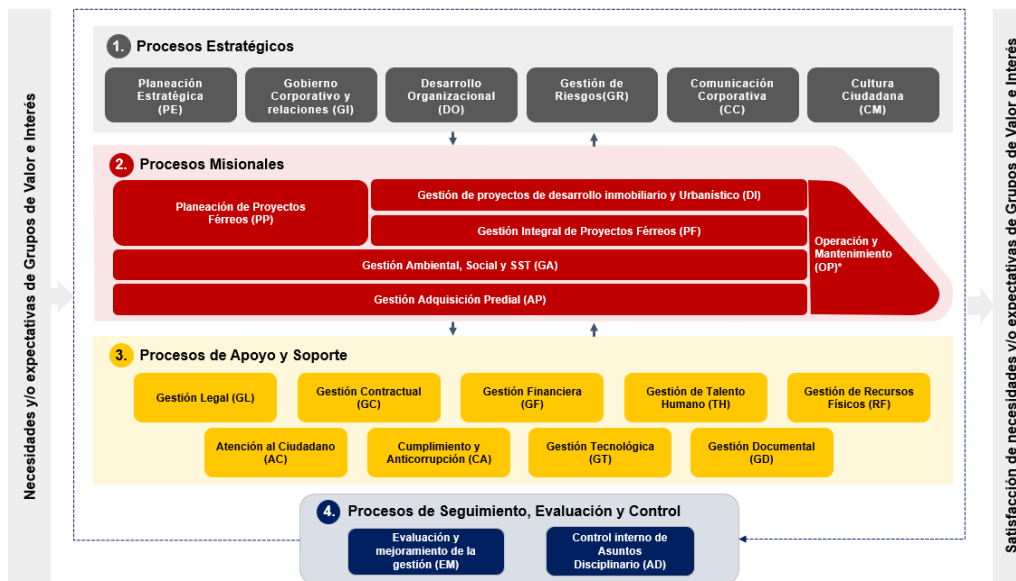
Necesidades y/o expectativas de Grupos de Valor e Interés

1. Procesos Estratégicos

Planeación Estratégica (PE)

Gobierno Corporativo y relaciones (GI)

Desarrollo Organizacional (DO)

Gestión de Riesgos(GR)

Comunicación Corporativa (CC)

Cultura Ciudadana (CM)

2. Procesos Misionales

Planeación de Proyectos Férreos (PP)

Gestión de proyectos de desarrollo inmobiliario y Urbanístico (DI)

Gestión Integral de Proyectos Férreos (PF)

Operación y Mantenimiento (OP)*

Gestión Ambiental, Social y SST (GA)

Gestión Adquisición Predial (AP)

3. Procesos de Apoyo y Soporte

Gestión Legal (GL)

Gestión Contractual (GC)

Gestión Financiera (GF)

Gestión de Talento Humano (TH)

Gestión de Recursos Físicos (RF)

Atención al Ciudadano (AC)

Cumplimiento y Anticorrupción (CA)

Gestión Tecnológica (GT)

Gestión Documental (GD)

4. Procesos de Seguimiento, Evaluación y Control

Evaluación y mejoramiento de la gestión (EM)

Control interno de Asuntos Disciplinario (AD)

Satisfacción de necesidades y/o expectativas de Grupos de Valor e Interés